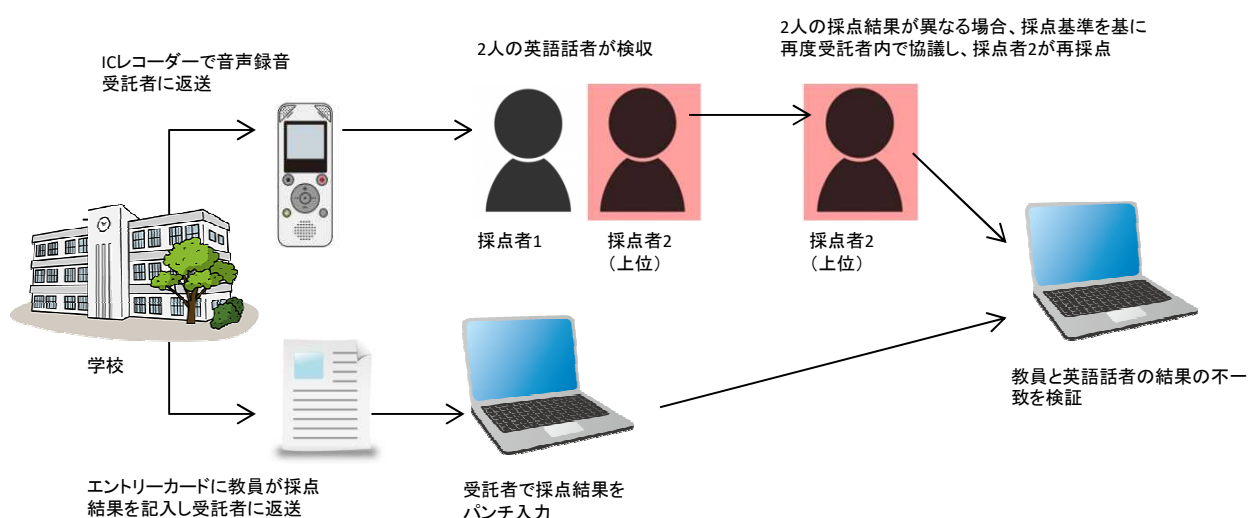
ICレコーダーで音声録音
受託者に返送

2人の英語話者が検収

2人の採点結果が異なる場合、採点基準を基に
再度受託者内で協議し、採点者2が再採点

採点者1

採点者2
（上位）

採点者2
（上位）

学校

教員と英語話者の結果の不一致を検証

エントリーカードに教員が採点
結果を記入し受託者に返送

受託者で採点結果を
パンチ入力